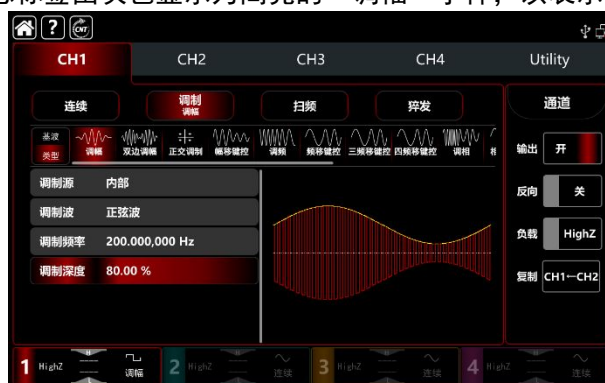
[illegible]

CH1 CH2 CH3 CH4 Utility

连续 调制 调幅 扫频 猝发

通道

基波 类型 调幅 双边调幅 正交调制 幅移键控 调频 频移键控 三频移键控 四频移键控 调相 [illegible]

调制源 内部
调制波 正弦波
调制频率 200.000,000 Hz
调制深度 80.00 %

输出 开
反向 关
负载 HighZ
复制 CH1→CH2

1 HighZ 调幅 2 HighZ 连续 3 HighZ 连续 4 HighZ 连续